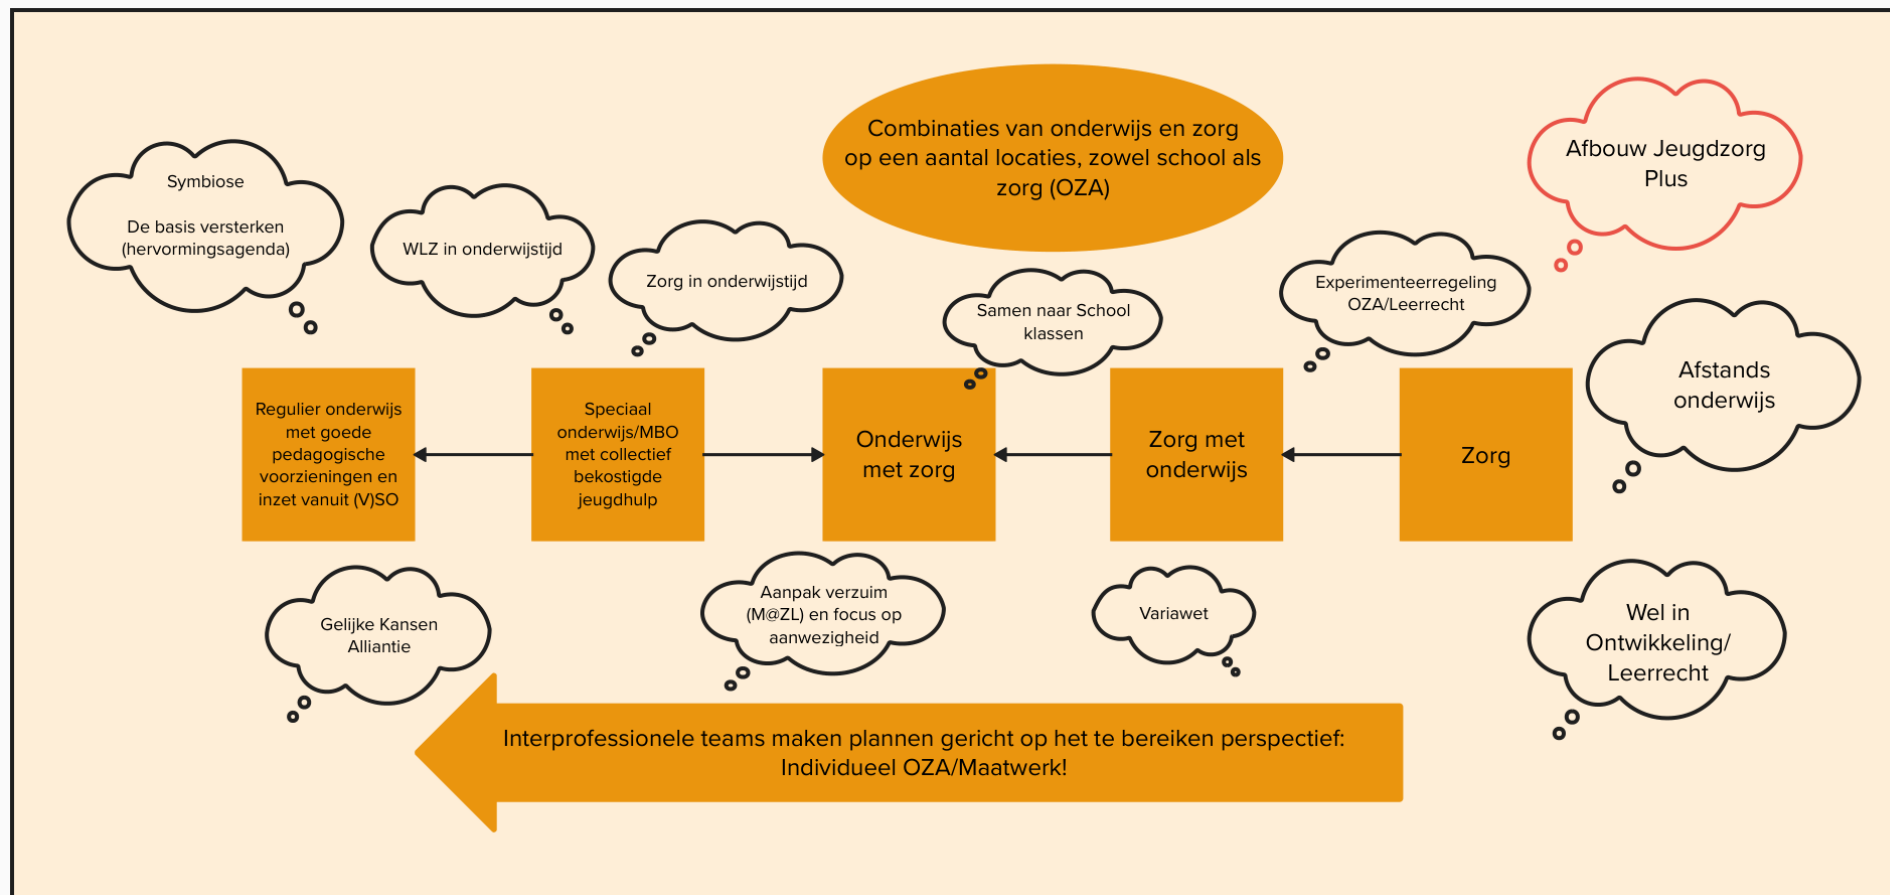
Combinaties van onderwijs en zorg op een aantal locaties, zowel school als zorg (OZA)

Symbiose

De basis versterken (hervormingsagenda)

WLZ in onderwijstijd

Zorg in onderwijstijd

Samen naar School klassen

Experimenteerregeling OZA/Leerrecht

Afbouw Jeugdzorg Plus

Afstands onderwijs

Regulier onderwijs met goede pedagogische voorzieningen en inzet vanuit (V)SO

Speciaal onderwijs/MBO met collectief bekostigde jeugdhulp

Onderwijs met zorg

Zorg met onderwijs

Zorg

Gelijke Kansen Alliantie

Aanpak verzuim (M@ZL) en focus op aanwezigheid

Variawet

Wel in Ontwikkeling/ Leerrecht

Interprofessionele teams maken plannen gericht op het te bereiken perspectief: Individueel OZA/Maatwerk!